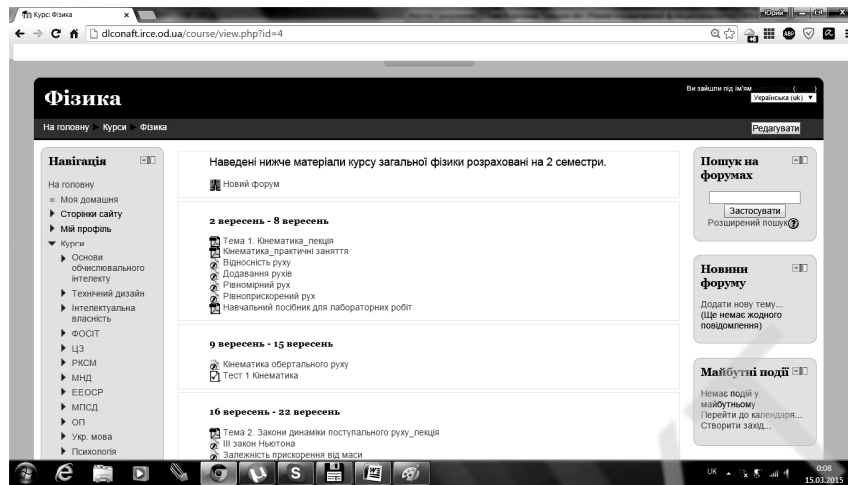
Курс: Фізика ×

Юрий

dlconaft.irce.od.ua/course/view.php?id=4

Фізика

Ви зайшли під ім'ям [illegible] ([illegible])
Українська (uk) ▼

На головну ► Курси ► Фізика

Редагувати

Навігація

На головну
Моя домашня
Сторінки сайту
Мій профіль
Курси
Основи обчислювального інтелекту
Технічний дизайн
Інтелектуальна власність
ФОСІТ
ЦЗ
РКСМ
МНД
ЕЕОСР
МПСД
ОП
Укр. мова
Психологія

Наведені нижче матеріали курсу загальної фізики розраховані на 2 семестри.

Новий форум

2 вересень - 8 вересень

Тема 1. Кінематика_лекція
Кінематика_практичні заняття
Відносність руху
Додавання рухів
Рівномірний рух
Рівноприскорений рух
Навчальний посібник для лабораторних робіт

9 вересень - 15 вересень

Кінематика обертального руху
Тест 1 Кінематика

16 вересень - 22 вересень

Тема 2. Закони динаміки поступального руху_лекція
ІІІ закон Ньютона
Залежність прискорення від маси

Пошук на форумах

Застосувати
Розширений пошук

Новини форуму

Додати нову тему...
(Ще немає жодного повідомлення)

Майбутні події

Немає подій у майбутньому
Перейти до календаря...
Створити захід...

UK
0:08
15.03.2015